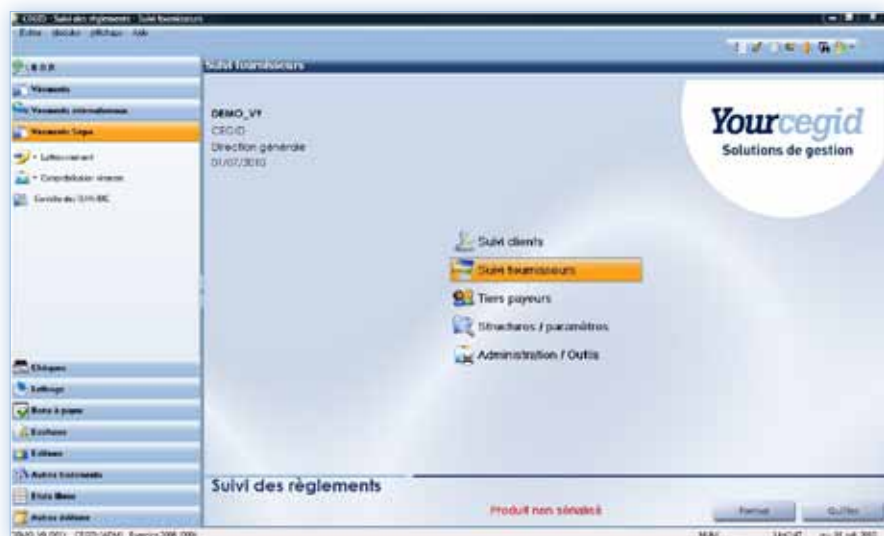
CEGID - Suivi des règlements - Suivi fournisseurs
Fichier Modules Affichage Aide

E.D.D.
Virements
Virements internationaux
Virements Sepa
Lettre-virement
Consolidation virement
Contrôle des IBAN/BIC

Chèques
Lettrage
Bons à payer
Escritures
Éditions
Autres traitements
États libres
Autres éditions

Suivi fournisseurs

DEMO_V7
CEGID
Direction générale
01/07/2010

Yourcegid
Solutions de gestion

Suivi clients
Suivi fournisseurs
Tiers payeurs
Structures / paramètres
Administration / Outils

Suivi des règlements

Produit non sérialisé

Fermer
Quitter

DEMO_V8 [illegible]